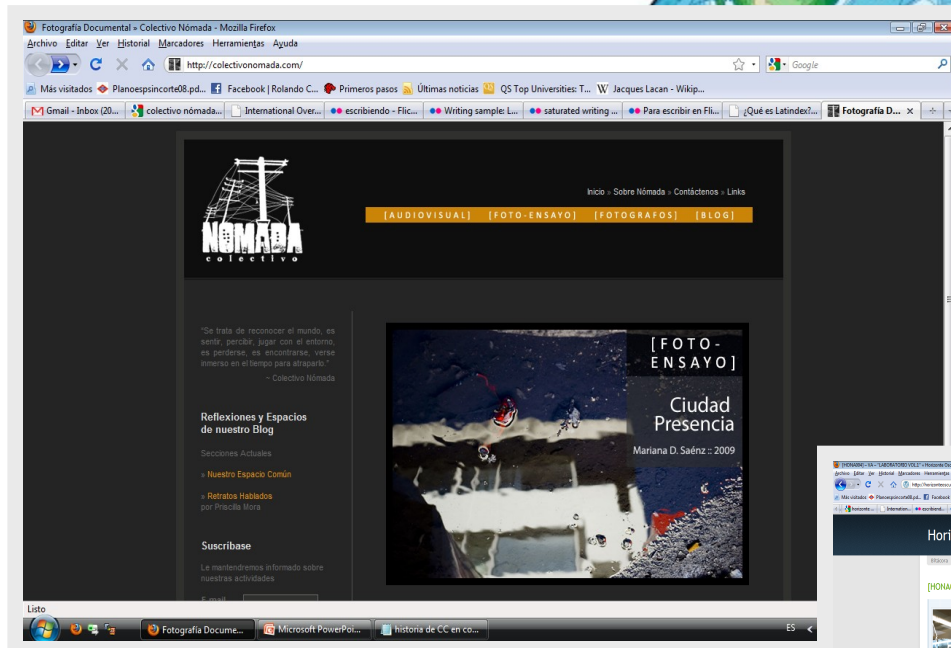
Fotografía Documental » Colectivo Nómada - Mozilla Firefox

Archivo Editar Ver Historial Marcadores Herramientas Ayuda

http://colectivonomada.com/

Google

Más visitados Planoespsincorte08.pd... Facebook | Rolando C... Primeros pasos Últimas noticias QS Top Universities: T... Jacques Lacan - Wikip...

Gmail - Inbox (20... colectivo nómada... International Over... escribiendo - Flic... Writing sample: L... saturated writing ... Para escribir en Fli... ¿Qué es Latindex?... Fotografía D...

NÓMADA colectivo

Inicio » Sobre Nómada » Contáctenos » Links

[AUDIOVISUAL] [FOTO-ENSAYO] [FOTOGRAFOS] [BLOG]

"Se trata de reconocer el mundo, es sentir, percibir, jugar con el entorno, es perderse, es encontrarse, verse inmerso en el tiempo para atraparlo."
~ Colectivo Nómada

Reflexiones y Espacios de nuestro Blog

Secciones Actuales

» Nuestro Espacio Común

» Retratos Hablados
por Priscilla Mora

Suscríbase

Le mantendremos informado sobre nuestras actividades

E-mail

[FOTO-ENSAYO]

Ciudad Presencia

Mariana D. Saénz :: 2009

Listo

Fotografía Docume... Microsoft PowerPoi... historia de CC en co...

ES

[HONABI] » VA » "LABORATORIO VOLT" » Horizontes Do

Archivo Editar Ver Historial Marcadores Herramientas

Más visitados Planoespsincorte08.pd... Facebook

Horizonte... Internation... escribiend...

Hori

[HONA